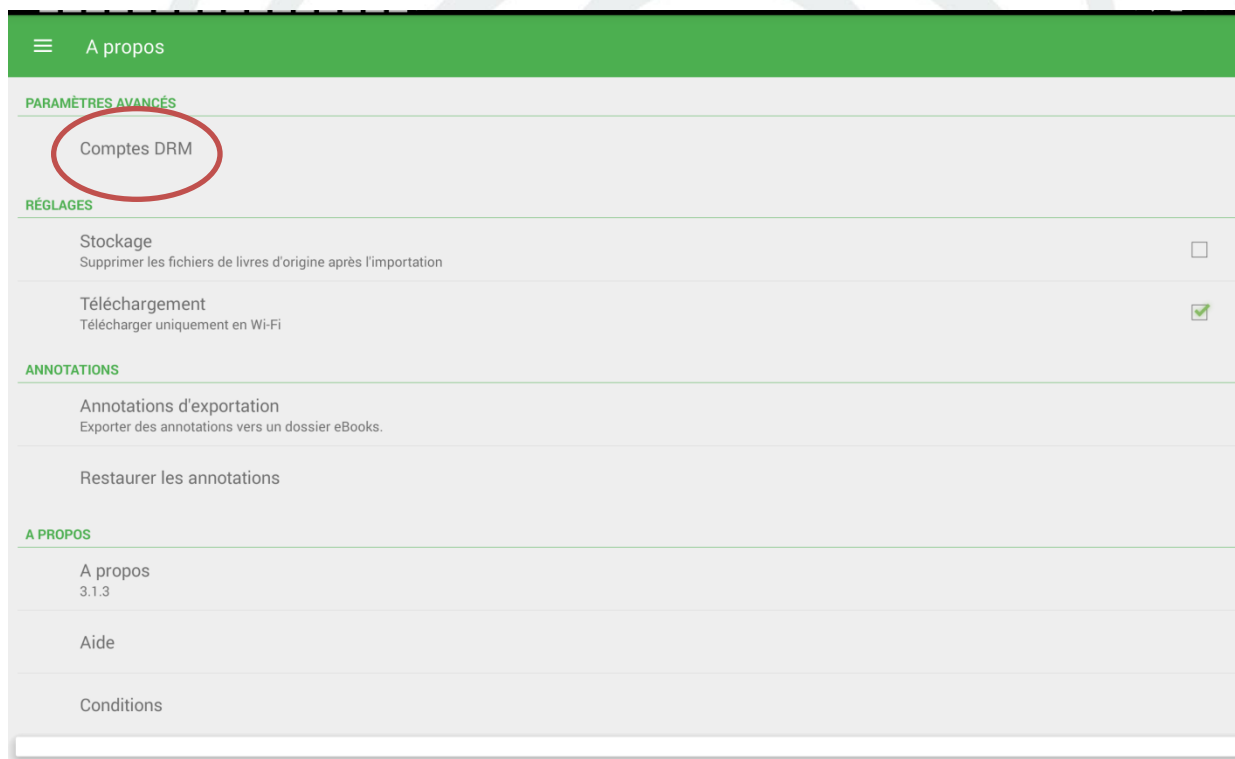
A propos

PARAMÈTRES AVANCÉS

Comptes DRM

RÉGLAGES

Stockage
Supprimer les fichiers de livres d'origine après l'importation

Téléchargement
Télécharger uniquement en Wi-Fi

ANNOTATIONS

Annotations d'exportation
Exporter des annotations vers un dossier eBooks.

Restaurer les annotations

A PROPOS

A propos
3.1.3

Aide

Conditions